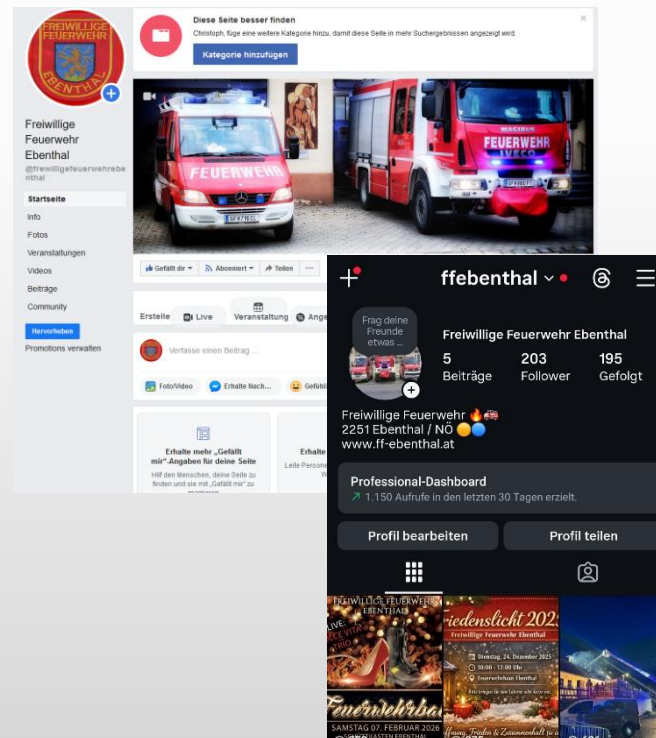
FREIWILLIGE FEUERWEHR EBENTHAL

Freiwillige Feuerwehr Ebenthal
@freiwilligefeuerwehrebenthal

Startseite
Info
Fotos
Veranstaltungen
Videos
Beiträge
Community
Hervorheben
Promotions verwalten

Diese Seite besser finden
Christoph, füge eine weitere Kategorie hinzu, damit diese Seite in mehr Suchergebnissen angezeigt wird.
Kategorie hinzufügen

FEUERWEHR
FEUERWEHR
MAGIRUS
IVECO

Gefällt dir
Abonniert
Teilen
...

Erstelle
Live
Veranstaltung
Ange

Verfasse einen Beitrag ...
Foto/Video
Erhalte Nach...
Gefühl

Erhalte mehr „Gefällt mir"-Angaben für deine Seite
Hilf den Menschen, deine Seite zu finden und sie mit „Gefällt mir" zu markieren.
Erhalte
Leite Persone

ffebenthal

Frag deine Freunde etwas ...

Freiwillige Feuerwehr Ebenthal
5 Beiträge
203 Follower
195 Gefolgt

Freiwillige Feuerwehr 🔥🚒
2251 Ebenthal / NÖ 🟡🔵
www.ff-ebenthal.at

Professional-Dashboard
1.150 Aufrufe in den letzten 30 Tagen erzielt.

Profil bearbeiten
Profil teilen

FREIWILLIGE FEUERWEHR EBENTHAL
LIVE
Feuerwehrbal
SAMSTAG 07. FEBRUAR 2026

Friedenslicht 2025
Freiwillige Feuerwehr Ebenthal
Dienstag, 24. Dezember 2025
10:00 - 12:00 Uhr
Feuerwehrhaus Ebenthal
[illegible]
Ruhe, Frieden & Zusammenhalt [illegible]